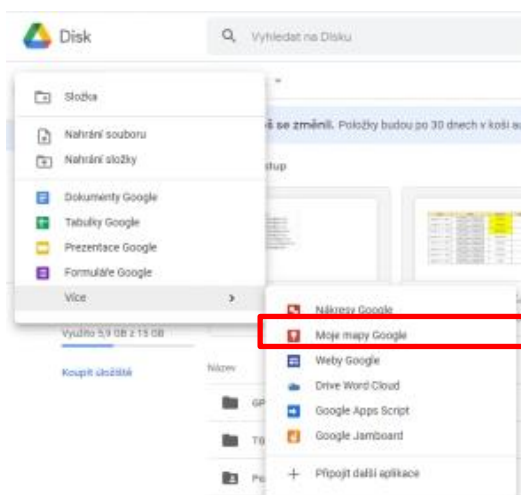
Disk

Vyhledat na Disku

Složka

Nahrání souboru

Nahrání složky

Dokumenty Google

Tabulky Google

Prezentace Google

Formuláře Google

Více

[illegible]š se změnil. Položky budou po 30 dnech v koši a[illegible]

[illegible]tup

Využito 5,9 GB z 15 GB

Koupit úložiště

Název

Nákresy Google

Moje mapy Google

Weby Google

Drive Word Cloud

Google Apps Script

Google Jamboard

Připojit další aplikace